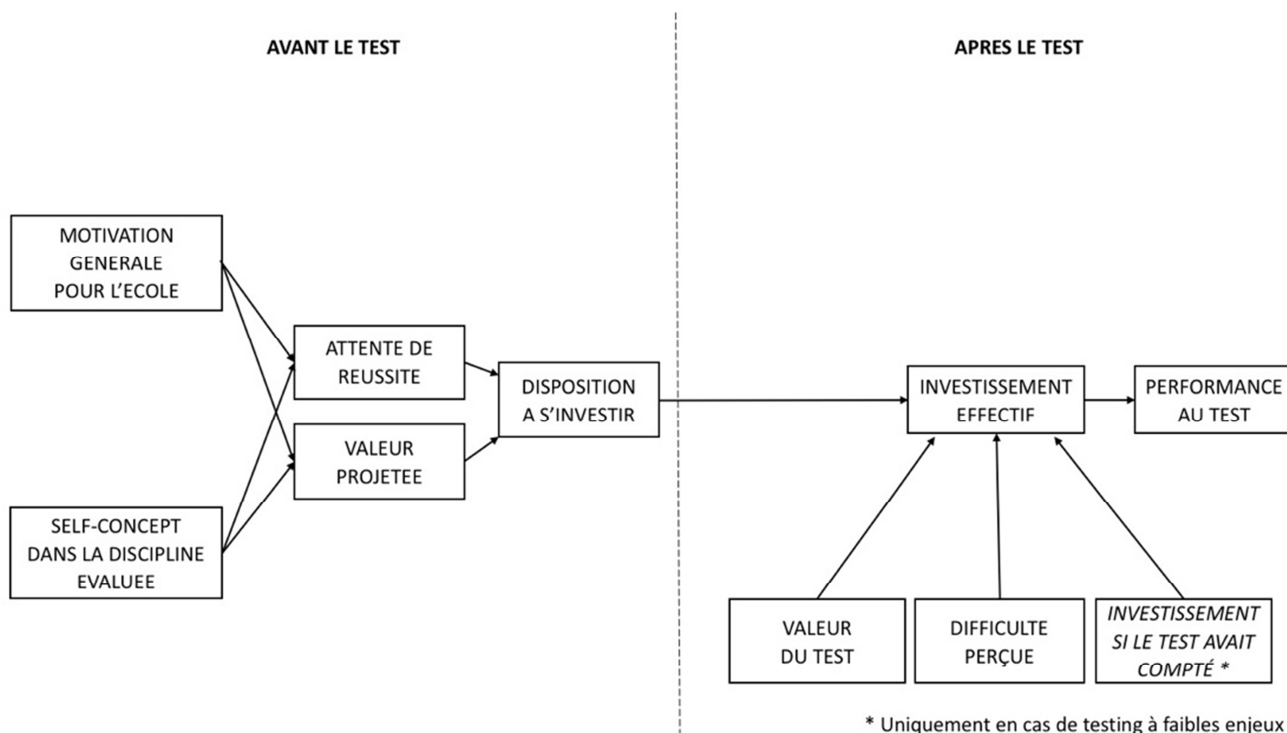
AVANT LE TEST

APRES LE TEST

MOTIVATION GENERALE POUR L'ECOLE

SELF-CONCEPT DANS LA DISCIPLINE EVALUEE

ATTENTE DE REUSSITE

VALEUR PROJETEE

DISPOSITION A S'INVESTIR

INVESTISSEMENT EFFECTIF

PERFORMANCE AU TEST

VALEUR DU TEST

DIFFICULTE PERÇUE

INVESTISSEMENT SI LE TEST AVAIT COMPTÉ *

* Uniquement en cas de testing à faibles enjeux